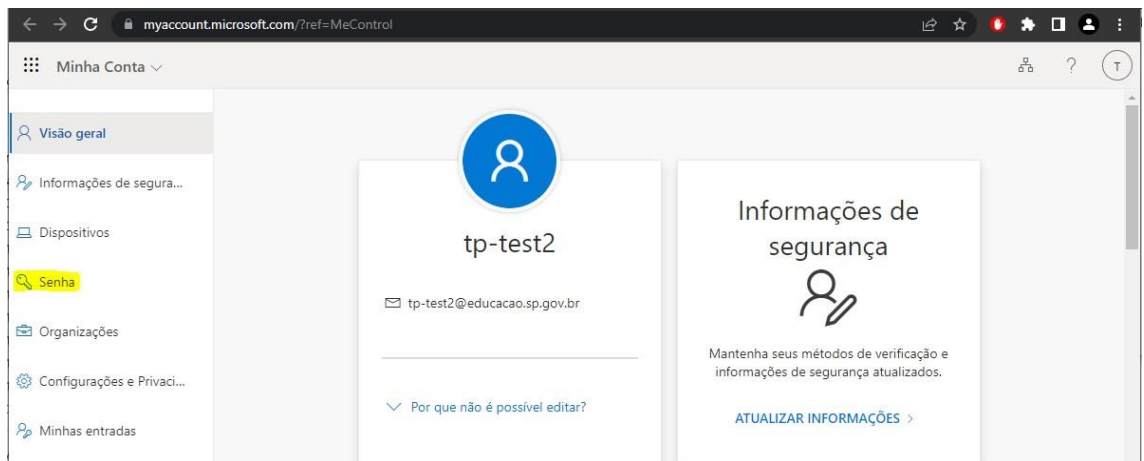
myaccount.microsoft.com/?ref=MeControl

Minha Conta

T

Visão geral

Informações de segura...

Dispositivos

Senha

Organizações

Configurações e Privaci...

Minhas entradas

tp-test2

tp-test2@educacao.sp.gov.br

Por que não é possível editar?

Informações de segurança

Mantenha seus métodos de verificação e informações de segurança atualizados.

ATUALIZAR INFORMAÇÕES >